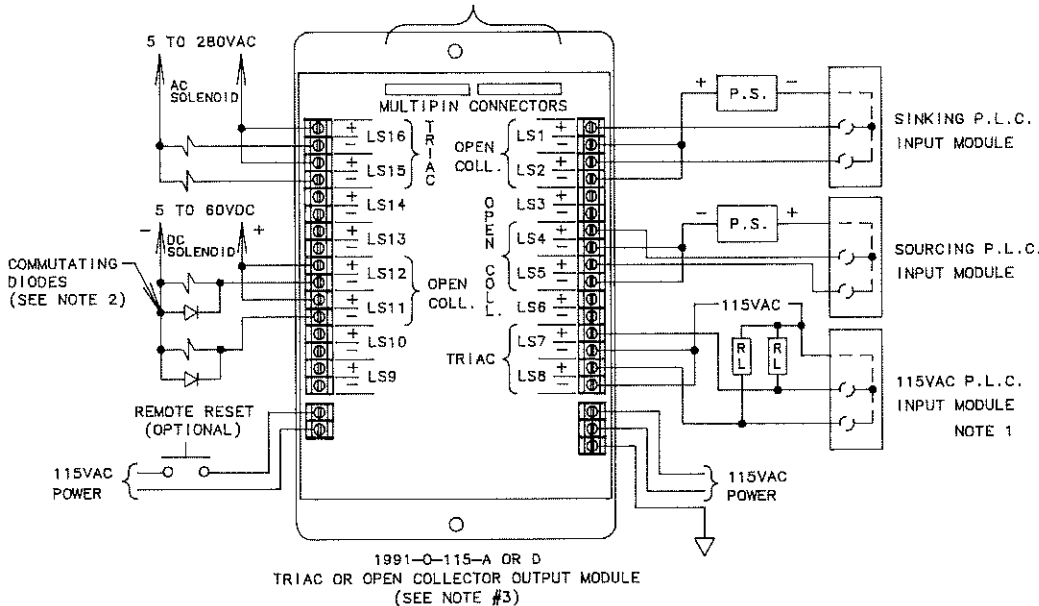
5 TO 280VAC

AC SOLENOID

MULTIPIN CONNECTORS

+ − LS16
+ − LS15
TRIAC

+ − LS14
+ − LS13

5 TO 60VDC

− DC SOLENOID +

COMMUTATING DIODES (SEE NOTE 2)

+ − LS12
+ − LS11
OPEN COLL.

+ − LS10
+ − LS9

OPEN COLL.
LS1 + −
LS2 + −

LS3 + −
OPEN COLL.
LS4 + −
LS5 + −
LS6 + −

TRIAC
LS7 + −
LS8 + −

+ P.S. −

SINKING P.L.C. INPUT MODULE

− P.S. +

SOURCING P.L.C. INPUT MODULE

115VAC

RL RL

115VAC P.L.C. INPUT MODULE

NOTE 1

REMOTE RESET (OPTIONAL)

115VAC POWER

115VAC POWER

1991—O—115—A OR D
TRIAC OR OPEN COLLECTOR OUTPUT MODULE
(SEE NOTE #3)